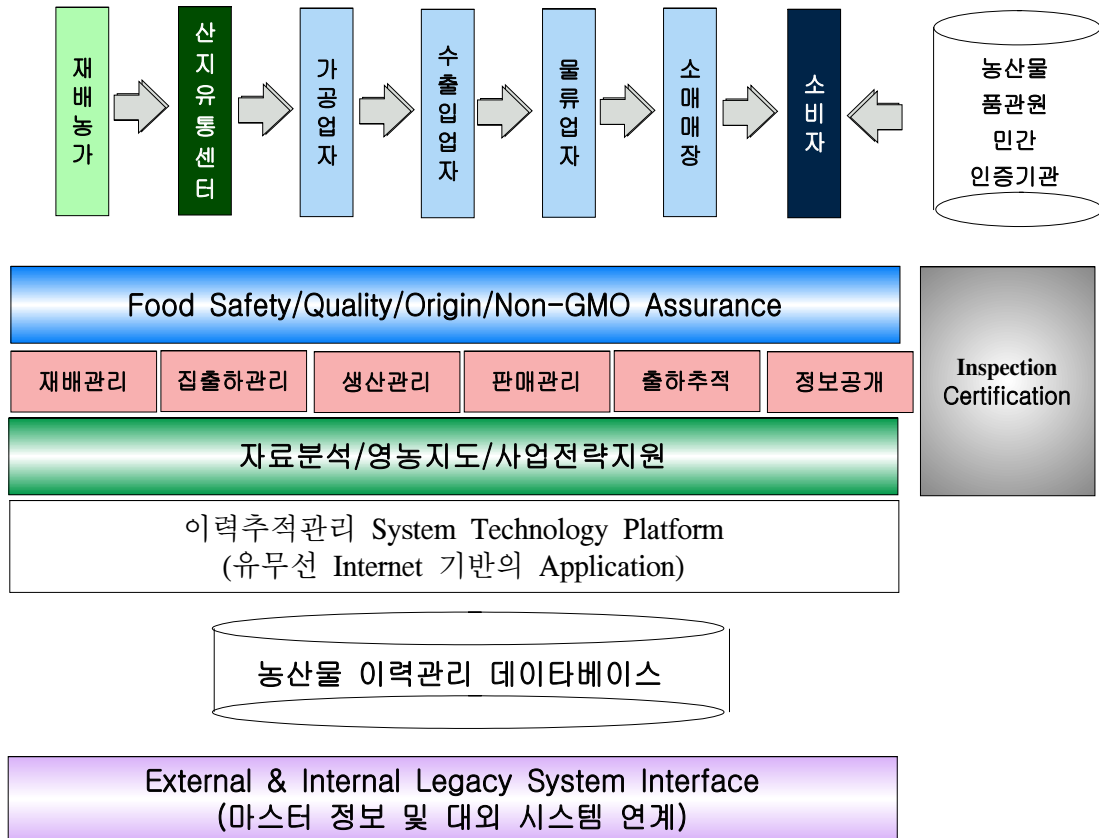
재배농가

산지유통센터

가공업자

수출입업자

물류업자

소매매장

소비자

농산물 품관원 민간 인증기관

Food Safety/Quality/Origin/Non-GMO Assurance

| 재배관리 | 집출하관리 | 생산관리 | 판매관리 | 출하추적 | 정보공개 |
|---|---|---|---|---|---|

Inspection Certification

자료분석/영농지도/사업전략지원

이력추적관리 System Technology Platform
(유무선 Internet 기반의 Application)

농산물 이력관리 데이타베이스

External & Internal Legacy System Interface
(마스터 정보 및 대외 시스템 연계)